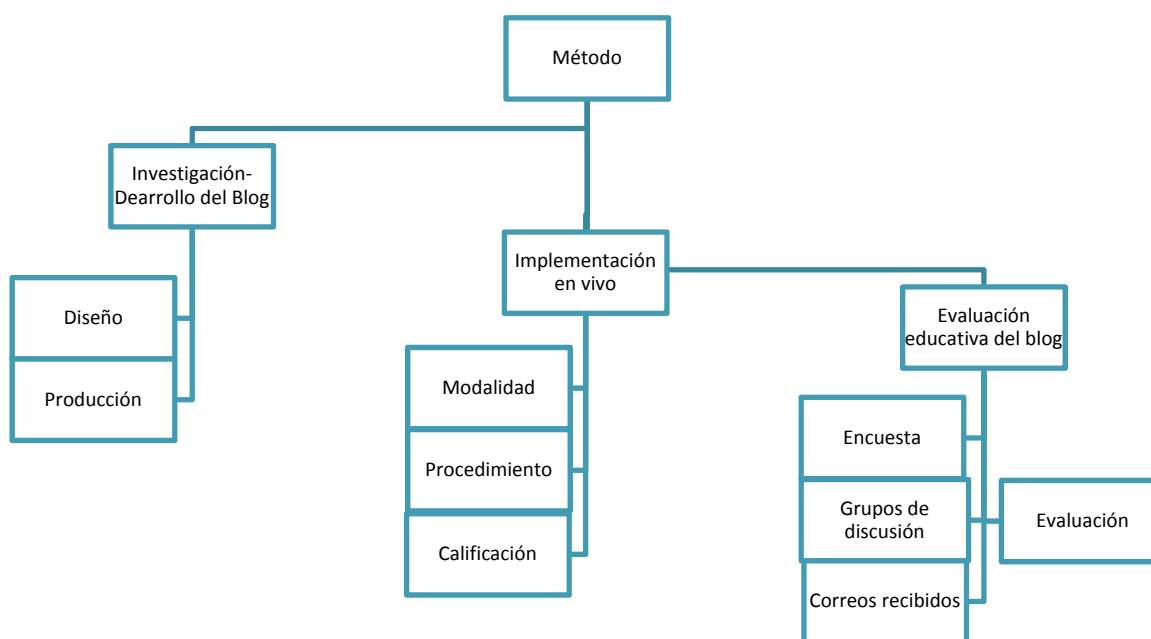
Método

Investigación-Dearrollo del Blog

Diseño

Producción

Implementación en vivo

Modalidad

Procedimiento

Calificación

Evaluación educativa del blog

Encuesta

Grupos de discusión

Correos recibidos

Evaluación